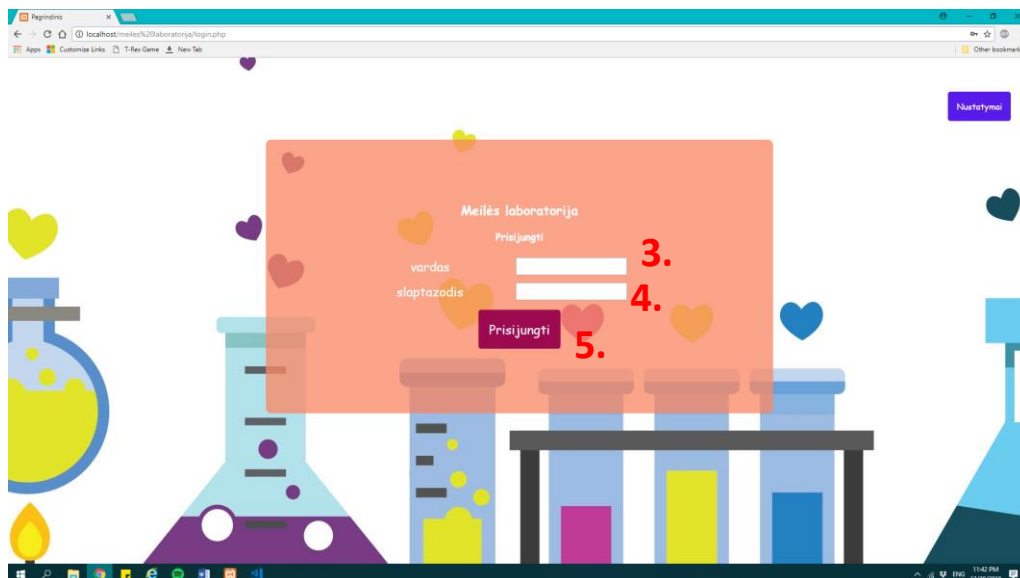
Pagrindinis
localhost/meiles%20laboratorija/login.php
Apps Customize Links T-Rex Game New Tab
Other bookmarks

Nustatymai

Meilės laboratorija
Prisijungti
vardas
slaptazodis
Prisijungti

3.
4.
5.

ENG 11:42 PM